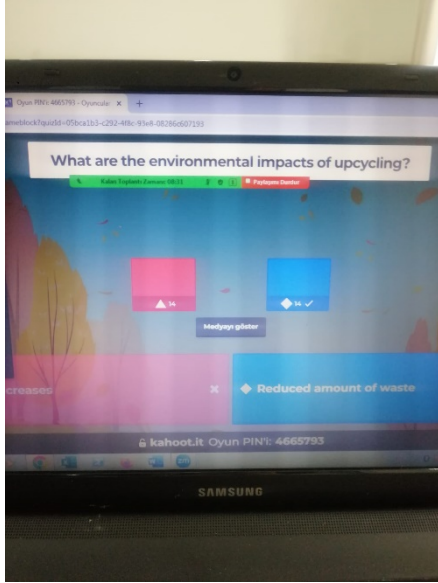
Oyun PIN'i: 4665793 - Oyuncula ×

ameblockQuizId=05bca1b3-c292-4f8c-93e8-08286d607193

What are the environmental impacts of upcycling?

Kalan Toplantı Zamanı: 08:31

Paylaşımı Durdur

14

14 ✓

Medyayı göster

creases

Reduced amount of waste

kahoot.it Oyun PIN'İ: 4665793

SAMSUNG